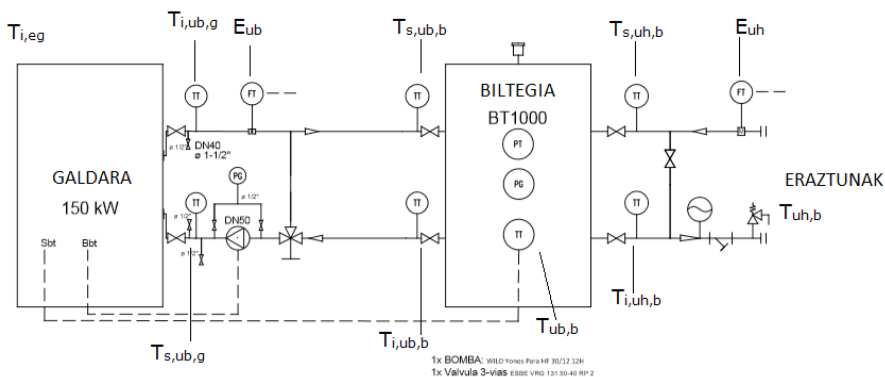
$T_{i,eg}$

$T_{i,ub,g}$

$E_{ub}$

$T_{s,ub,b}$

$T_{s,uh,b}$

$E_{uh}$

TT

FT

TT

TT

FT

BILTEGIA

BT1000

PT

PG

TT

DN40

ø 1-1/2"

ø 1/2"

GALDARA

150 kW

PG

ø 1/2"

ø 1/2"

DN50

ø 1/2"

TT

TT

ERAZTUNAK

$T_{uh,b}$

Sbt

Bbt

$T_{ub,b}$

$T_{i,uh,b}$

$T_{s,ub,g}$

$T_{i,ub,b}$

1x BOMBA: WILO Yonos Para HF 30/12 12H

1x Valvula 3-vias ESBE VRG 131 50-40 RP 2